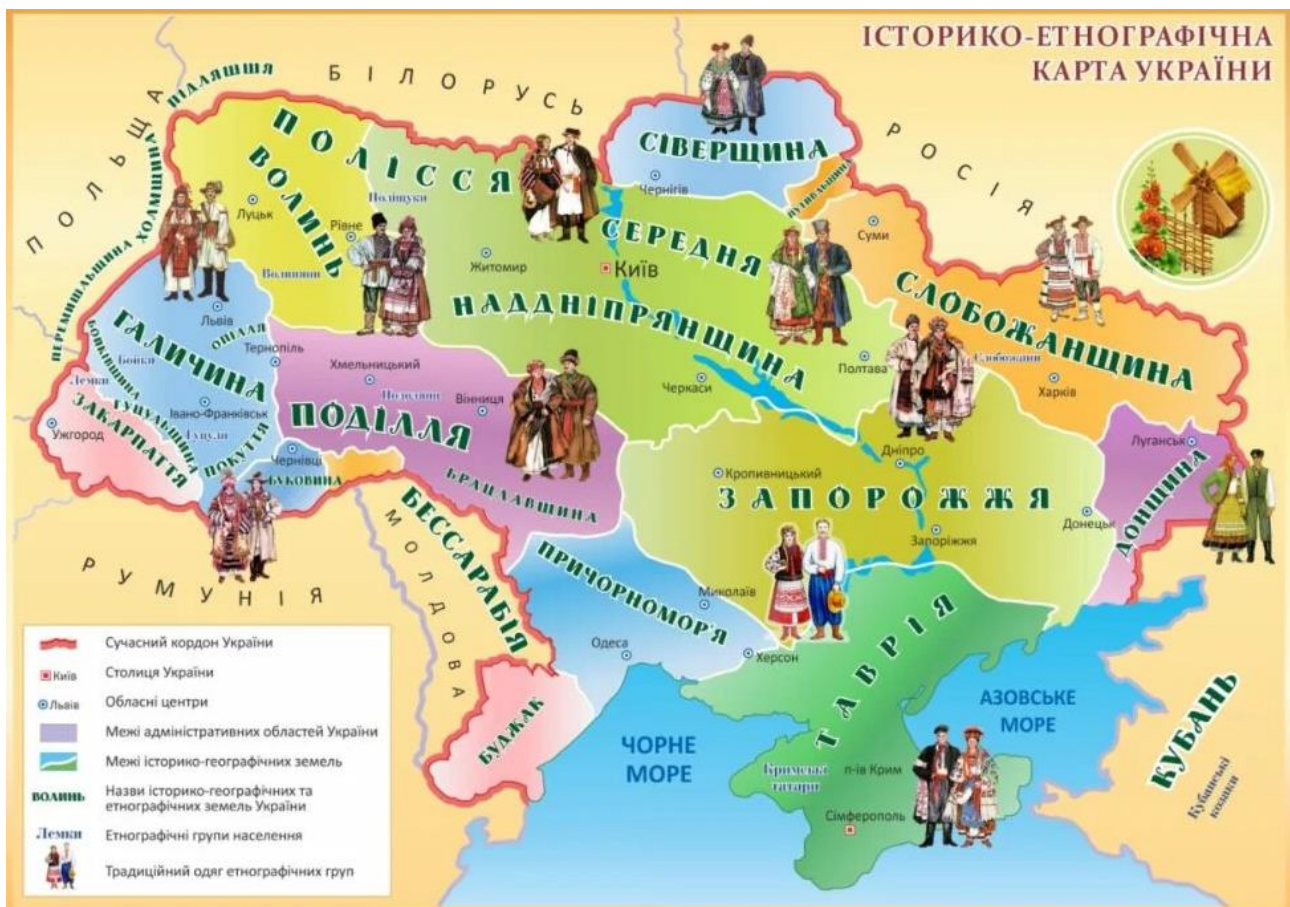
ІСТОРИКО-ЕТНОГРАФІЧНА КАРТА УКРАЇНИ

БІЛОРУСЬ

РОСІЯ

ПОЛЬЩА

ПІДЛЯШШЯ

ПЕРЕМИШЛЬЩИНА ХОЛМЩИНА

ПОЛІССЯ

ВОЛИНЬ

СІВЕРЩИНА

ПУТИВЛЬЩИНА

Чернігів

Поліщуки

Луцьк

Рівне

Волиняни

Житомир

Київ

СЕРЕДНЯ НАДДНІПРЯНЩИНА

Суми

СЛОБОЖАНЩИНА

Слобожани

Полтава

Харків

Львів

ОПІЛЛЯ

Тернопіль

ГАЛИЧИНА

Бойки

БОЙКІВЩИНА

Лемки

ГУЦУЛЬЩИНА

Гуцули

Івано-Франківськ

Хмельницький

Подоляни

Вінниця

ПОДІЛЛЯ

Черкаси

ЗАКАРПАТТЯ

Ужгород

ПОКУТТЯ

Чернівці

БУКОВИНА

БРАЦЛАВЩИНА

Кропивницький

Дніпро

ЗАПОРОЖЖЯ

Луганськ

ДОНЩИНА

Донецьк

Запоріжжя

БЕССАРАБІЯ

МОЛДОВА

РУМУНІЯ

ПРИЧОРНОМОР'Я

Миколаїв

Одеса

Херсон

ТАВРІЯ

АЗОВСЬКЕ МОРЕ

КУБАНЬ

Кубанські козаки

БУДЖАК

ЧОРНЕ МОРЕ

Кримські татари

п-ів Крим

Сімферополь

Сучасний кордон України

Київ Столиця України

Львів Обласні центри

Межі адміністративних областей України

Межі історико-географічних земель

ВОЛИНЬ Назви історико-географічних та етнографічних земель України

Лемки Етнографічні групи населення

Традиційний одяг етнографічних груп